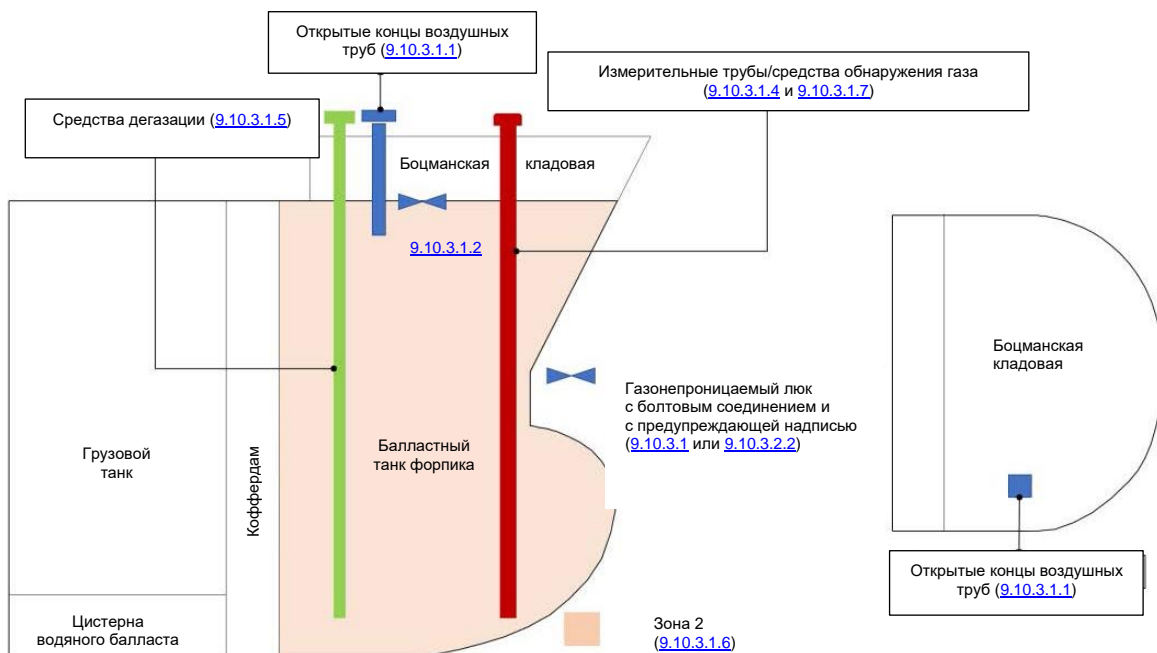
Открытые концы воздушных труб (9.10.3.1.1)

Измерительные трубы/средства обнаружения газа (9.10.3.1.4 и 9.10.3.1.7)

Средства дегазации (9.10.3.1.5)

Боцманская кладовая

9.10.3.1.2

Боцманская кладовая

Газонепроницаемый люк с болтовым соединением и с предупреждающей надписью (9.10.3.1 или 9.10.3.2.2)

Грузовой танк

Коффердам

Балластный танк форпика

Открытые концы воздушных труб (9.10.3.1.1)

Цистерна водяного балласта

Зона 2 (9.10.3.1.6)